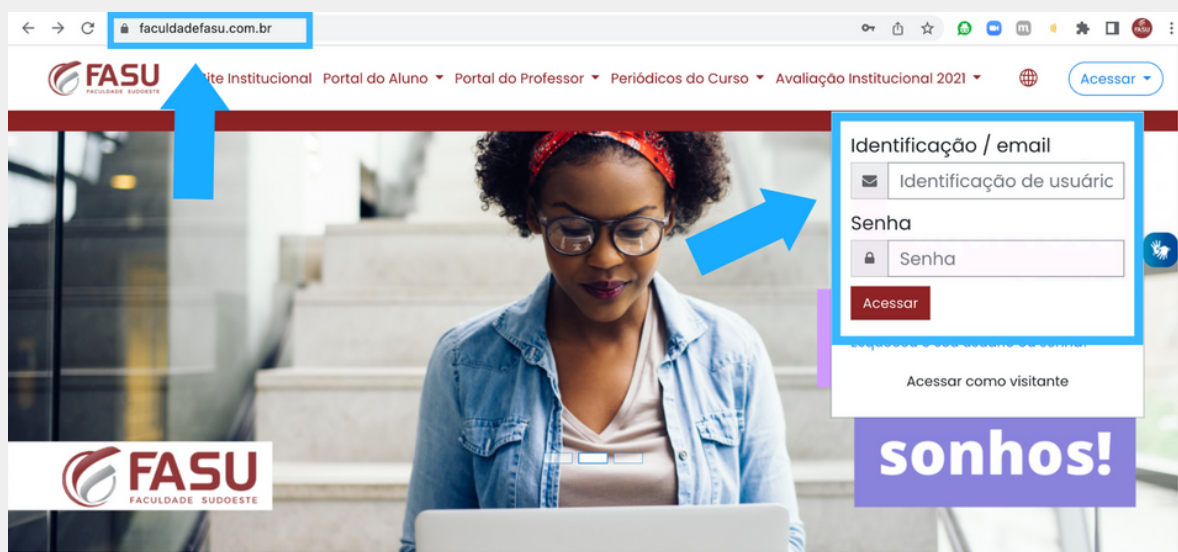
faculdadefasu.com.br

FASU FACULDADE SUDOESTE

Site Institucional Portal do Aluno Portal do Professor Periódicos do Curso Avaliação Institucional 2021

Acessar

Identificação / email

Identificação de usuáric

Senha

Senha

Acessar

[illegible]

Acessar como visitante

sonhos!

FASU
FACULDADE SUDOESTE